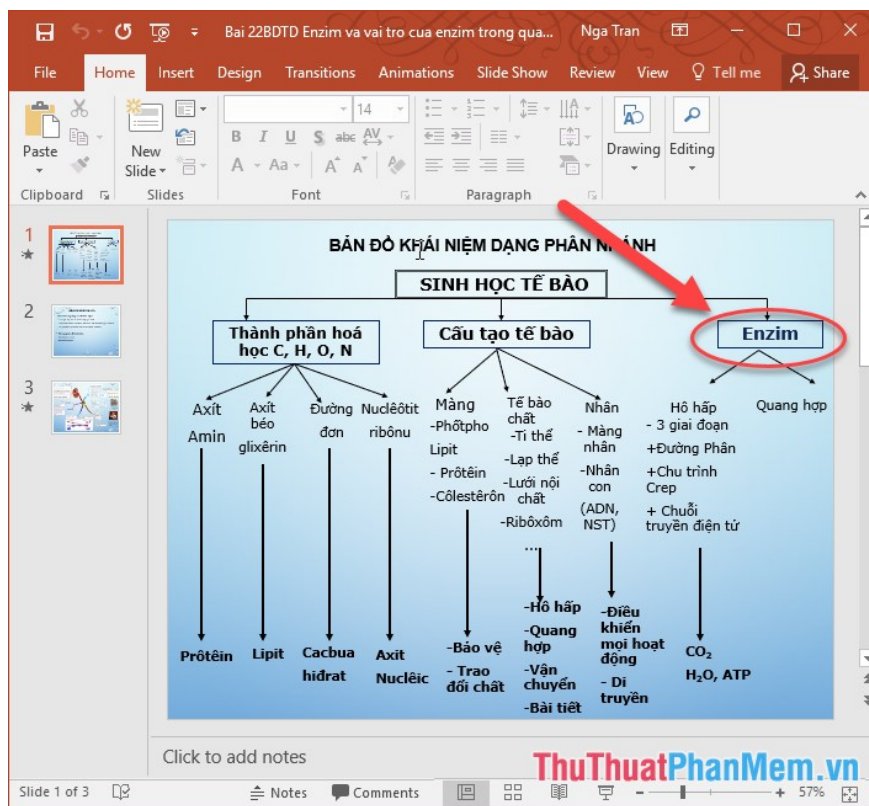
Bai 22BDTD Enzim va vai tro cua enzim trong qua... Nga Tran

File Home Insert Design Transitions Animations Slide Show Review View Tell me Share

Paste New Slide 14 Drawing Editing

Clipboard Slides Font Paragraph

1 2 3

BẢN ĐỒ KHÁI NIỆM DẠNG PHÂN NHÁNH

SINH HỌC TẾ BÀO

Thành phần hoá học C, H, O, N

Cấu tạo tế bào

Enzim

Axít Amin

Axít béo glixêrin

Đường đơn

Nuclêôtit ribônu

Màng -Phốtpho Lipit - Prôtêin -Côlestêrôn

Tế bào chất -Ti thể -Lạp thể -Lưới nội chất -Ribôxôm ...

Nhân - Màng nhân -Nhân con (ADN, NST)

Hô hấp - 3 giai đoạn +Đường Phân +Chu trình Crep + Chuỗi truyền điện tử

Quang hợp

Prôtêin

Lipit

Cacbua hiđrat

Axit Nuclêic

-Bảo vệ - Trao đổi chất

-Hô hấp -Quang hợp -Vận chuyển -Bài tiết

-Điều khiển mọi hoạt động - Di truyền

$CO_2$ $H_2O$, ATP

Click to add notes

Slide 1 of 3 Notes Comments 57%

ThuThuatPhanMem.vn